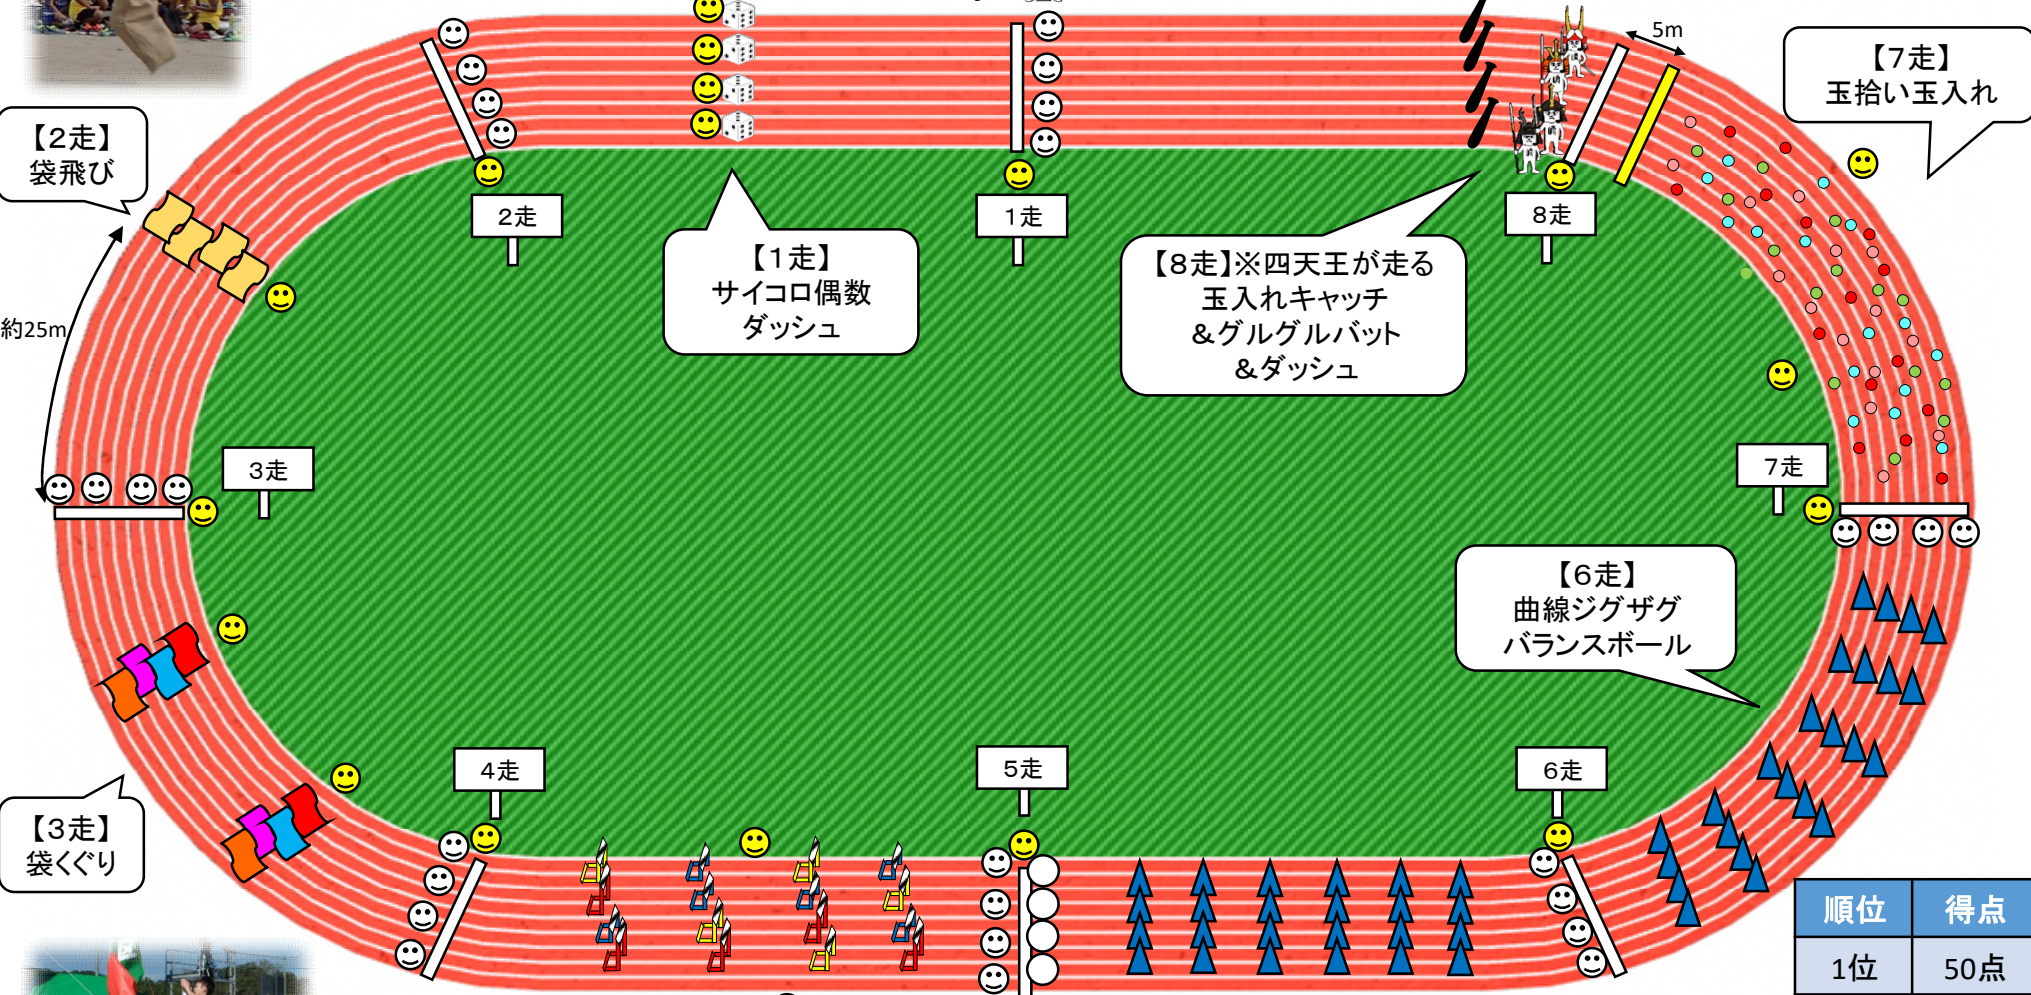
【2走】
袋飛び

約25m

2走

【1走】
サイコロ偶数
ダッシュ

1走

【8走】※四天王が走る
玉入れキャッチ
＆グルグルバット
＆ダッシュ

8走

5m

【7走】
玉拾い玉入れ

3走

7走

【6走】
曲線ジグザグ
バランスボール

【3走】
袋くぐり

4走

5走

6走

| 順位 | 得点 |
|---|---|
| 1位 | 50点 |